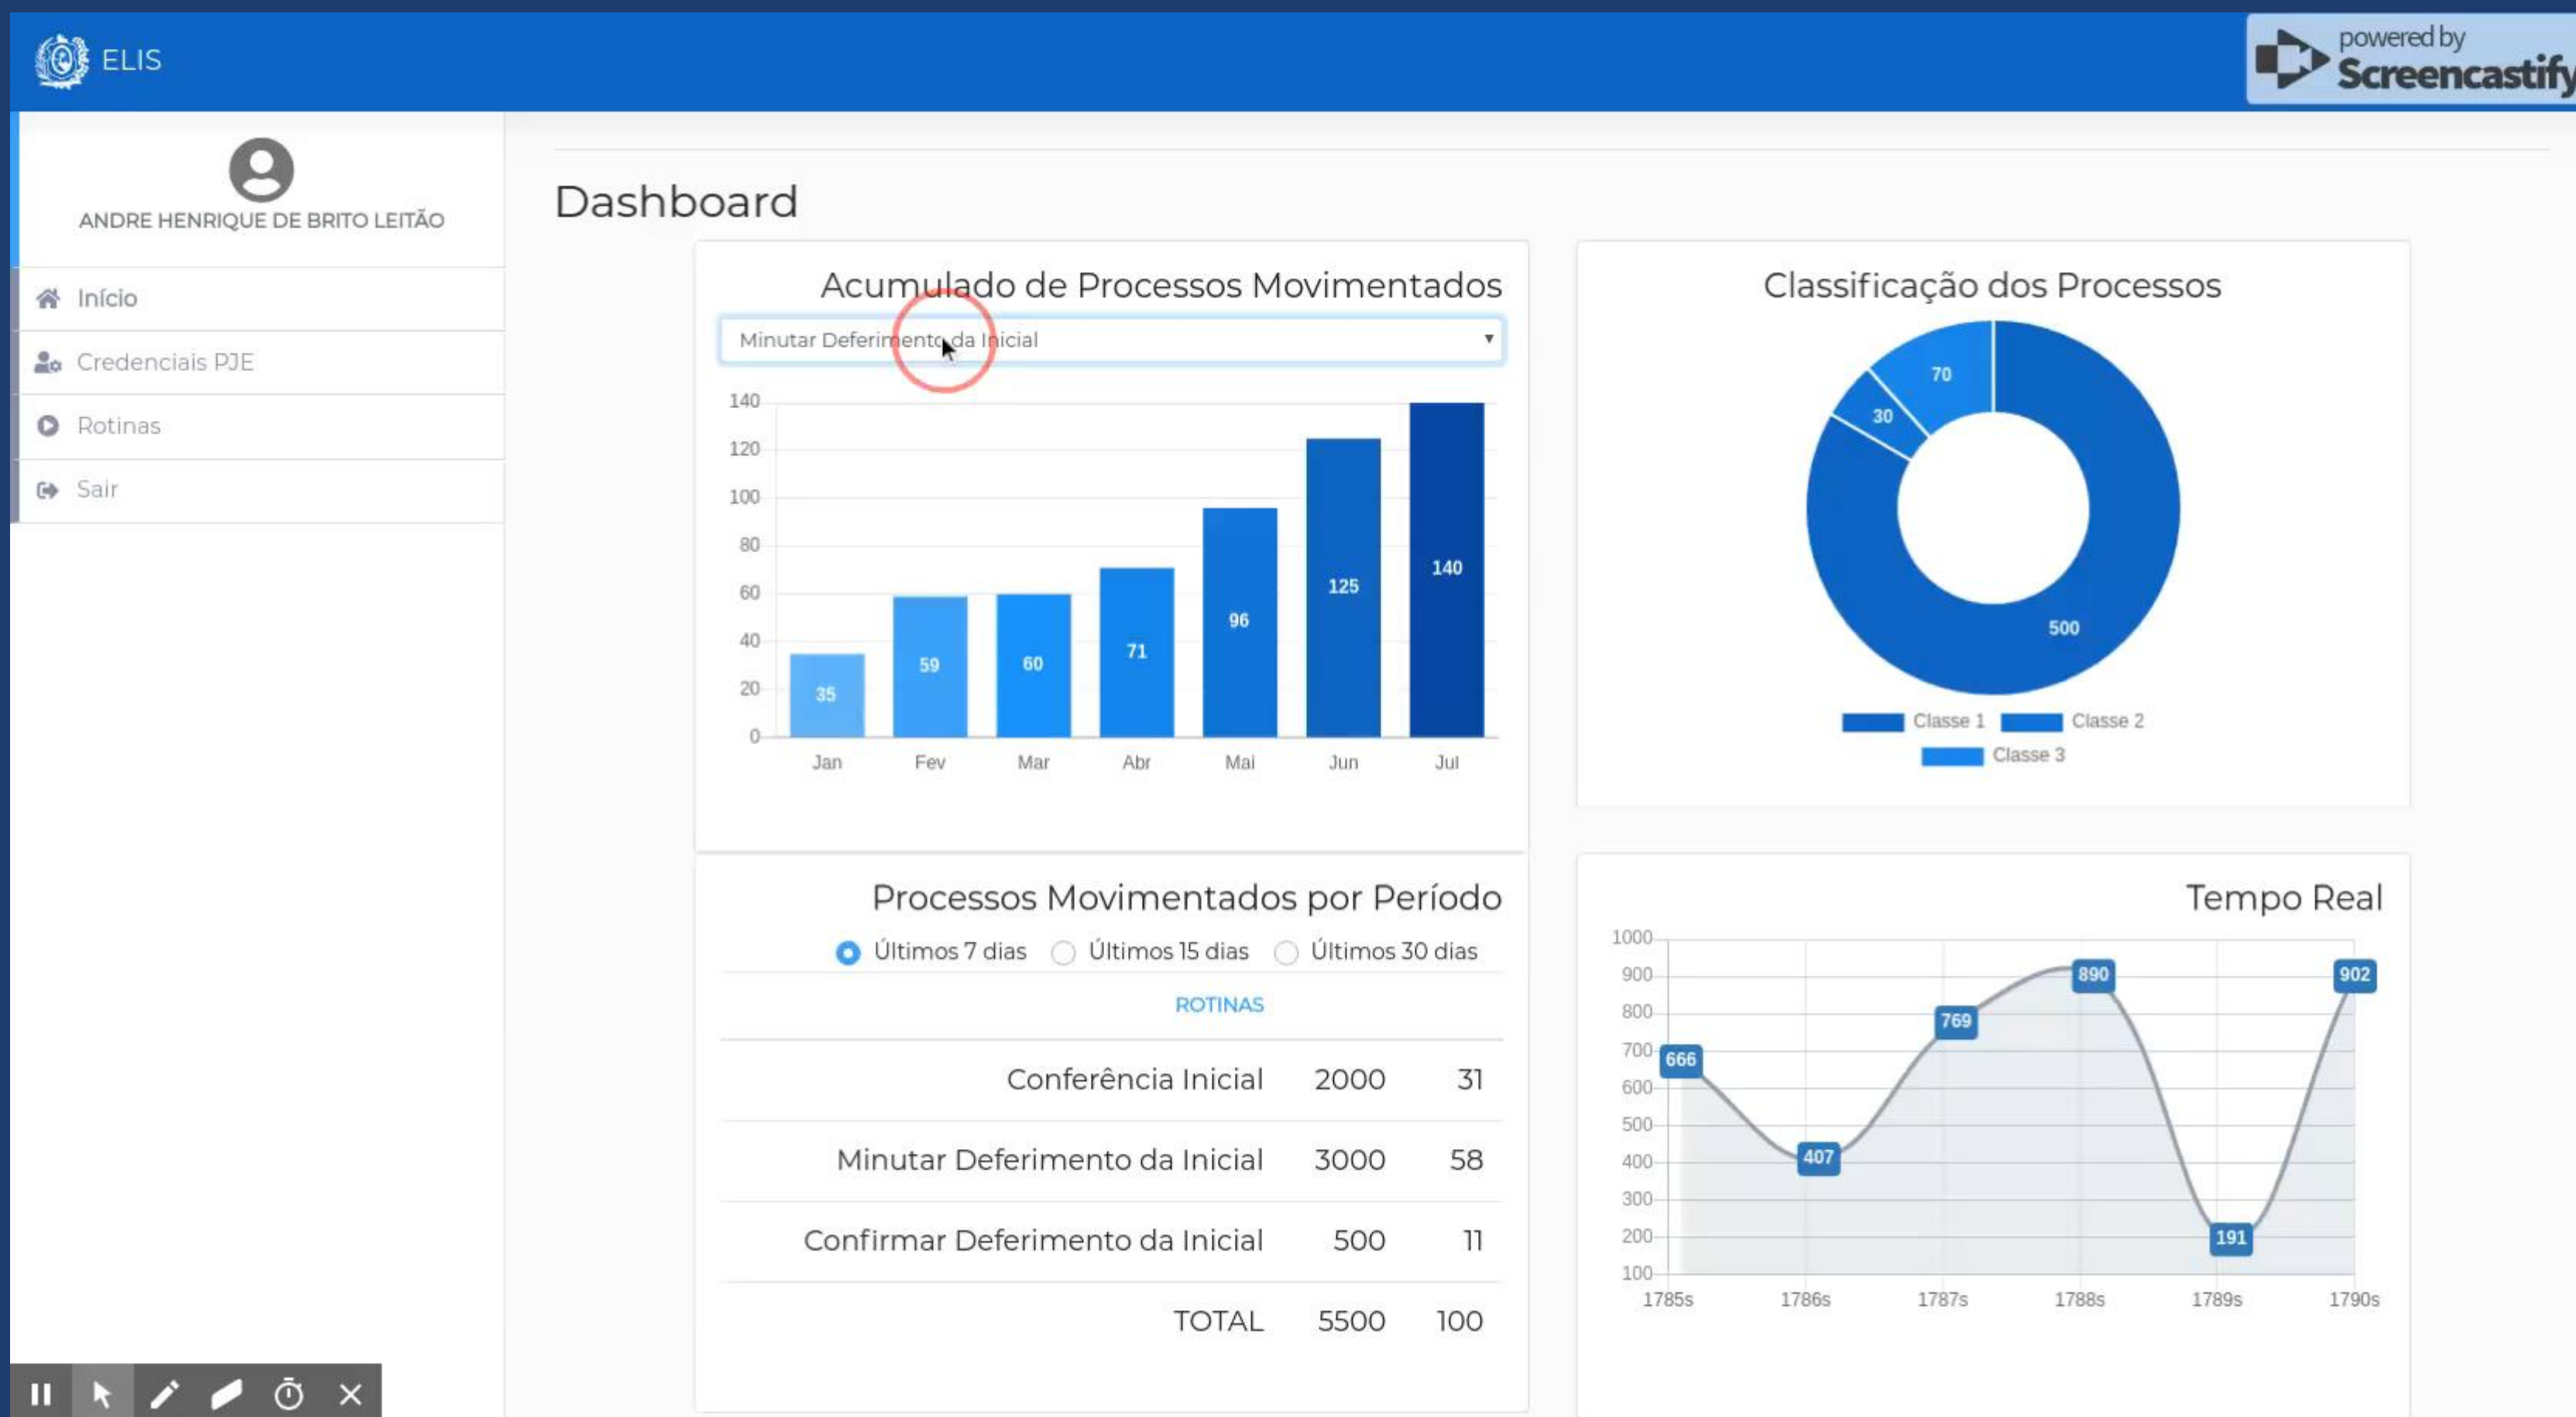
ELIS

powered by Screencastify

ANDRE HENRIQUE DE BRITO LEITÃO

Início
Credenciais PJE
Rotinas
Sair

Dashboard

Acumulado de Processos Movimentados

Minutar Deferimento da Inicial

140
120
100
80
60
40
20
0

35 59 60 71 96 125 140

Jan Fev Mar Abr Mai Jun Jul

Classificação dos Processos

70
30
500

Classe 1 Classe 2
Classe 3

Processos Movimentados por Período

Últimos 7 dias Últimos 15 dias Últimos 30 dias

ROTINAS

| | | |
|---|---|---|
| Conferência Inicial | 2000 | 31 |
| Minutar Deferimento da Inicial | 3000 | 58 |
| Confirmar Deferimento da Inicial | 500 | 11 |
| TOTAL | 5500 | 100 |

Tempo Real

1000
900
800
700
600
500
400
300
200
100

666 407 769 890 191 902

1785s 1786s 1787s 1788s 1789s 1790s